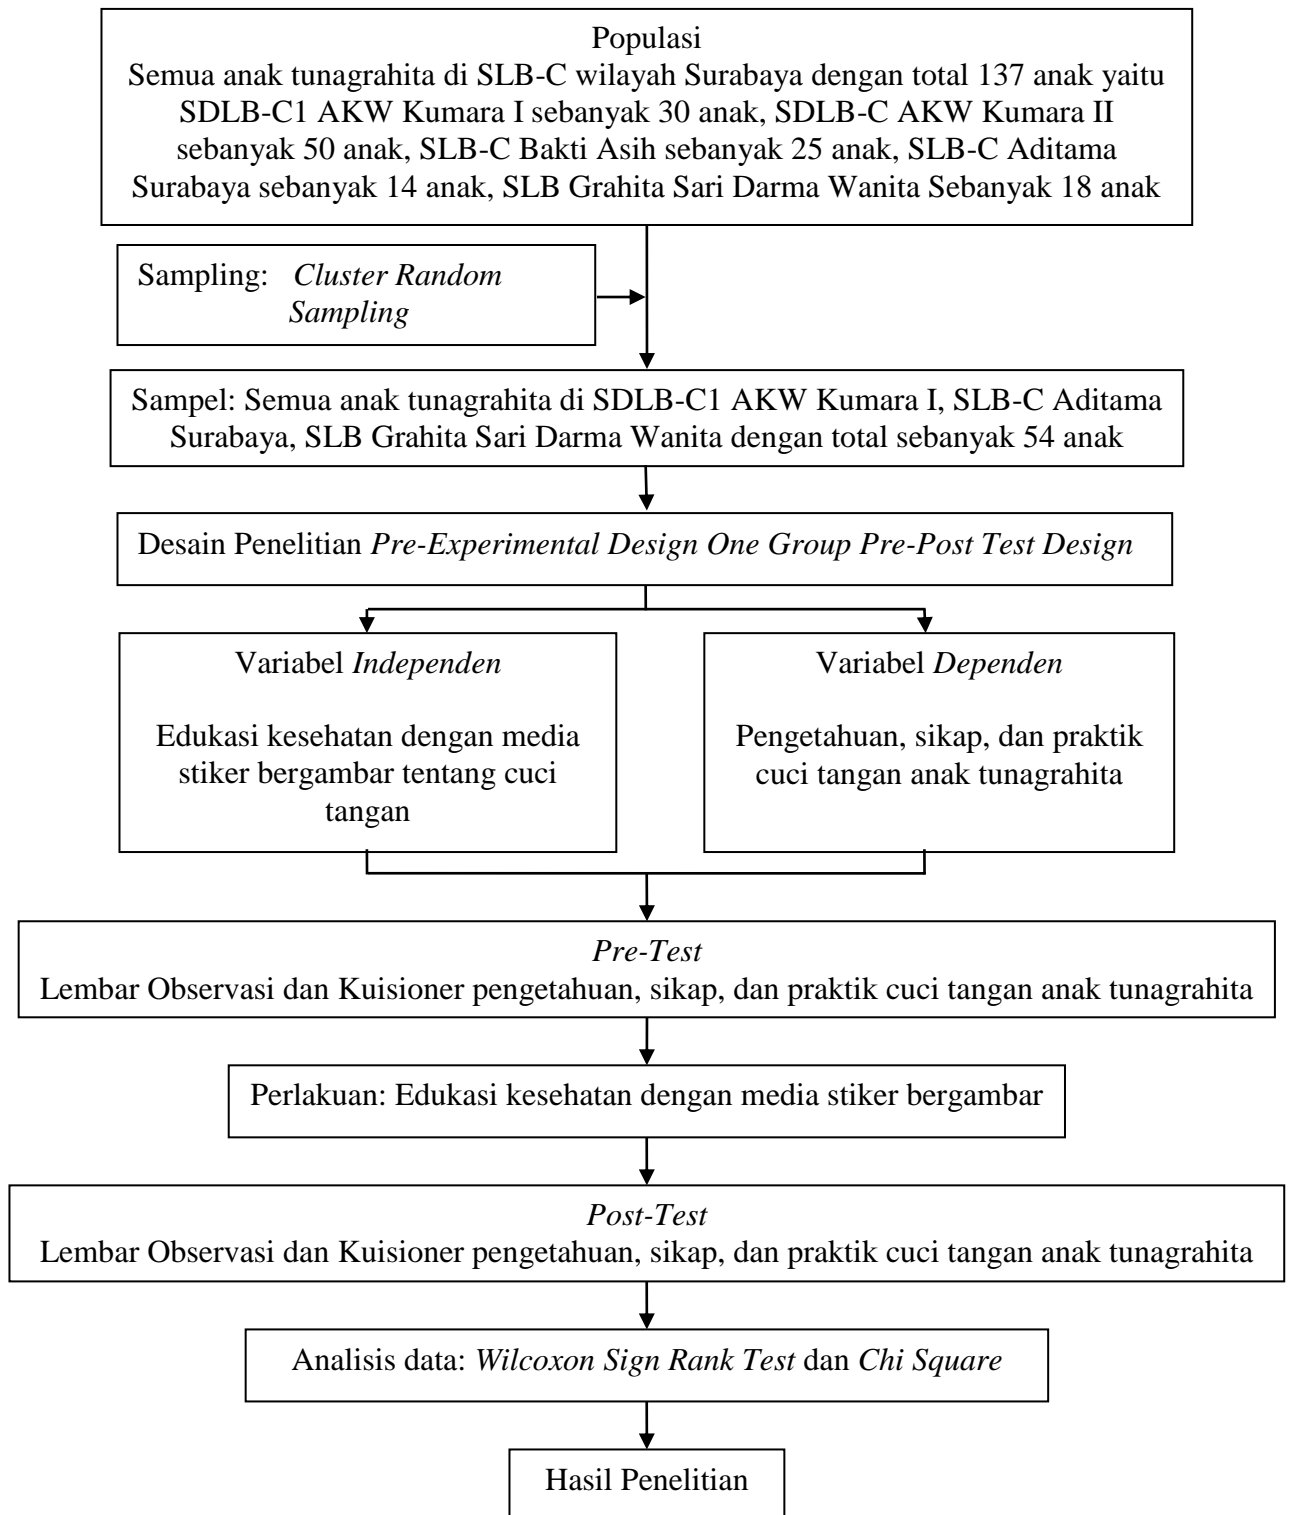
Populasi
Semua anak tunagrahita di SLB-C wilayah Surabaya dengan total 137 anak yaitu SDLB-C1 AKW Kumara I sebanyak 30 anak, SDLB-C AKW Kumara II sebanyak 50 anak, SLB-C Bakti Asih sebanyak 25 anak, SLB-C Aditama Surabaya sebanyak 14 anak, SLB Grahita Sari Darma Wanita Sebanyak 18 anak

Sampling: *Cluster Random Sampling*

Sampel: Semua anak tunagrahita di SDLB-C1 AKW Kumara I, SLB-C Aditama Surabaya, SLB Grahita Sari Darma Wanita dengan total sebanyak 54 anak

Desain Penelitian *Pre-Experimental Design One Group Pre-Post Test Design*

Variabel *Independen*

Edukasi kesehatan dengan media stiker bergambar tentang cuci tangan

Variabel *Dependen*

Pengetahuan, sikap, dan praktik cuci tangan anak tunagrahita

*Pre-Test*
Lembar Observasi dan Kuisioner pengetahuan, sikap, dan praktik cuci tangan anak tunagrahita

Perlakuan: Edukasi kesehatan dengan media stiker bergambar

*Post-Test*
Lembar Observasi dan Kuisioner pengetahuan, sikap, dan praktik cuci tangan anak tunagrahita

Analisis data: *Wilcoxon Sign Rank Test* dan *Chi Square*

Hasil Penelitian